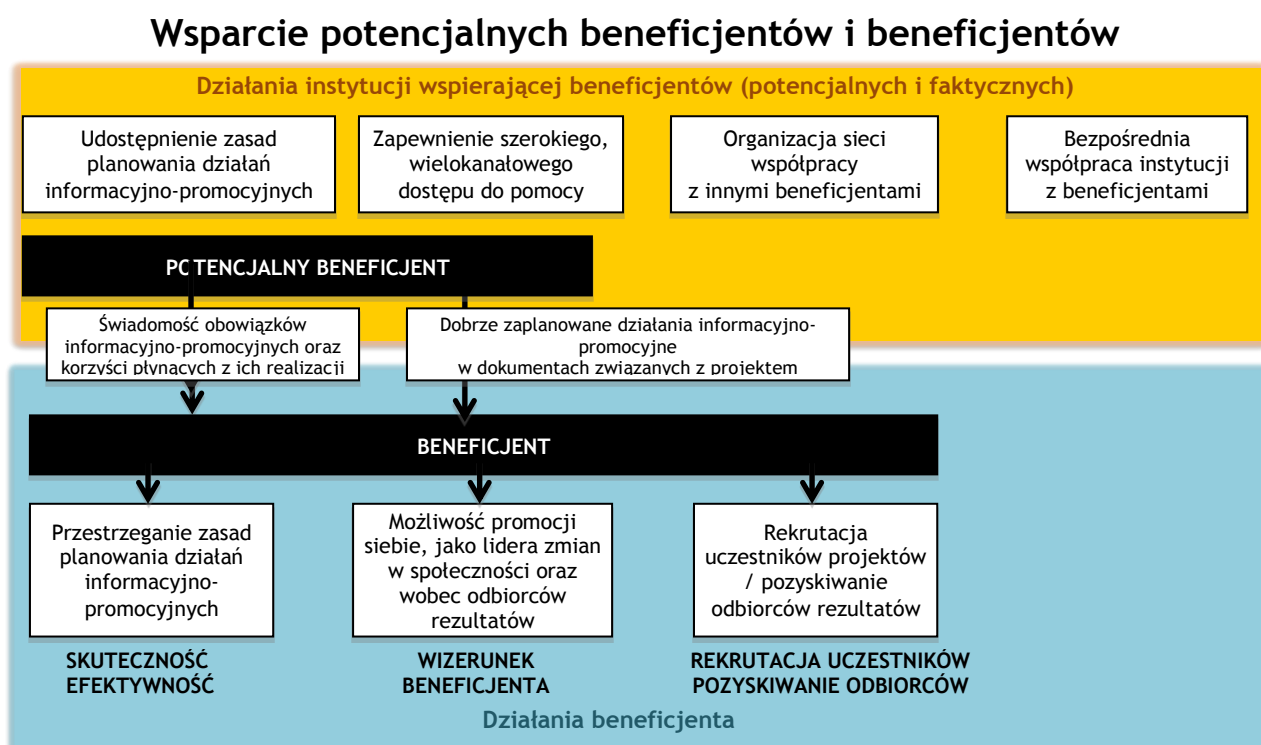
Wsparcie potencjalnych beneficjentów i beneficjentów

Działania instytucji wspierającej beneficjentów (potencjalnych i faktycznych)

Udostępnienie zasad planowania działań informacyjno-promocyjnych

Zapewnienie szerokiego, wielokanałowego dostępu do pomocy

Organizacja sieci współpracy z innymi beneficjentami

Bezpośrednia współpraca instytucji z beneficjentami

POTENCJALNY BENEFICJENT

Świadomość obowiązków informacyjno-promocyjnych oraz korzyści płynących z ich realizacji

Dobrze zaplanowane działania informacyjno-promocyjne w dokumentach związanych z projektem

BENEFICJENT

Przestrzeganie zasad planowania działań informacyjno-promocyjnych

Możliwość promocji siebie, jako lidera zmian w społeczności oraz wobec odbiorców rezultatów

Rekrutacja uczestników projektów / pozyskiwanie odbiorców rezultatów

SKUTECZNOŚĆ EFEKTYWNOŚĆ

WIZERUNEK BENEFICJENTA

REKRUTACJA UCZESTNIKÓW POZYSKIWANIE ODBIORCÓW

Działania beneficjenta